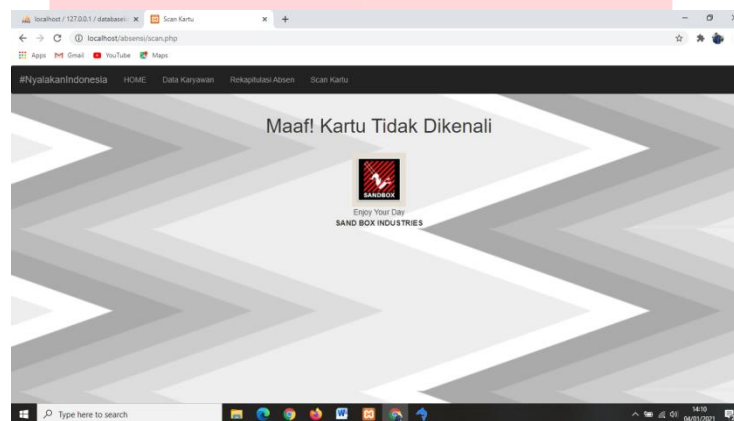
localhost / 127.0.0.1 / database ×
Scan Kartu ×
+
localhost/absensi/scan.php
Apps Gmail YouTube Maps

#NyalakanIndonesia HOME Data Karyawan Rekapitulasi Absen Scan Kartu

Maaf! Kartu Tidak Dikenali

SANDBOX
Enjoy Your Day
SAND BOX INDUSTRIES

Type here to search
14:10
08/01/2021